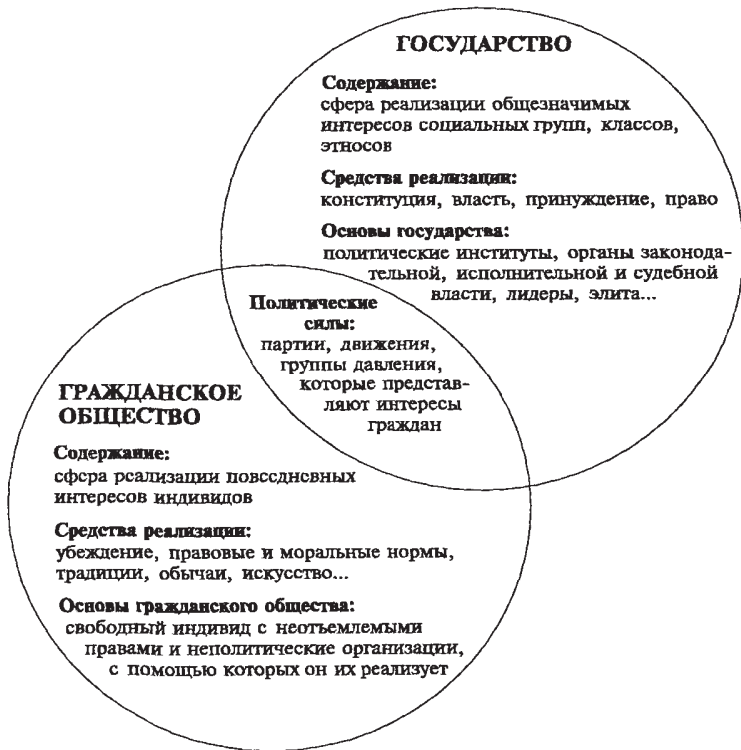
ГОСУДАРСТВО

Содержание:
сфера реализации общезначимых интересов социальных групп, классов, этносов

Средства реализации:
конституция, власть, принуждение, право

Основы государства:
политические институты, органы законодательной, исполнительной и судебной власти, лидеры, элита...

Политические силы:
партии, движения, группы давления, которые представляют интересы граждан

ГРАЖДАНСКОЕ ОБЩЕСТВО

Содержание:
сфера реализации повседневных интересов индивидов

Средства реализации:
убеждение, правовые и моральные нормы, традиции, обычаи, искусство...

Основы гражданского общества:
свободный индивид с неотъемлемыми правами и неполитические организации, с помощью которых он их реализует